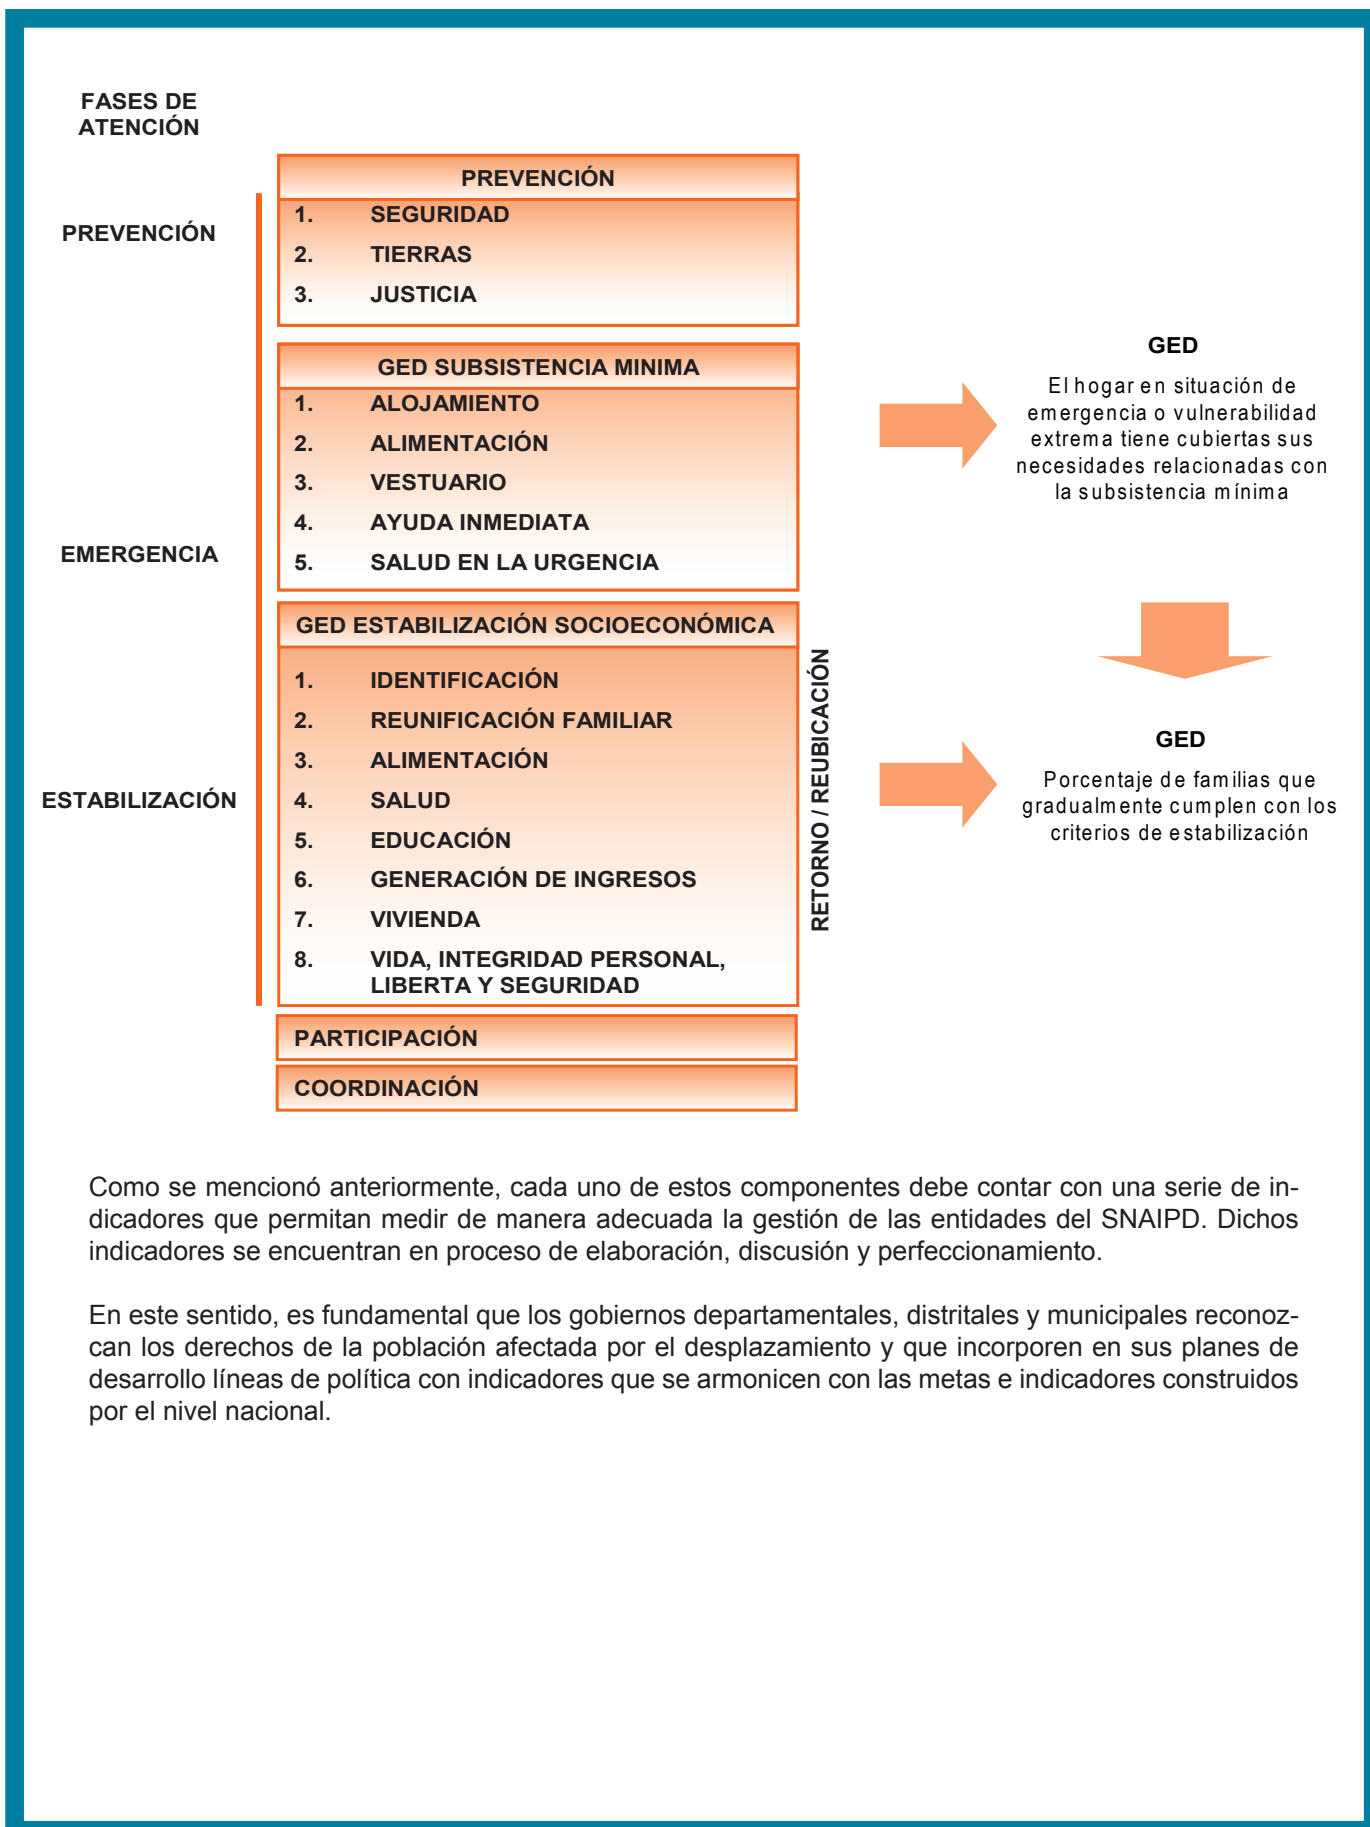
FASES DE ATENCIÓN

PREVENCIÓN

EMERGENCIA

ESTABILIZACIÓN

PREVENCIÓN
1. SEGURIDAD
2. TIERRAS
3. JUSTICIA

GED SUBSISTENCIA MINIMA
1. ALOJAMIENTO
2. ALIMENTACIÓN
3. VESTUARIO
4. AYUDA INMEDIATA
5. SALUD EN LA URGENCIA

GED ESTABILIZACIÓN SOCIOECONÓMICA
1. IDENTIFICACIÓN
2. REUNIFICACIÓN FAMILIAR
3. ALIMENTACIÓN
4. SALUD
5. EDUCACIÓN
6. GENERACIÓN DE INGRESOS
7. VIVIENDA
8. VIDA, INTEGRIDAD PERSONAL, LIBERTA Y SEGURIDAD

PARTICIPACIÓN

COORDINACIÓN

RETORNO / REUBICACIÓN

GED
El hogar en situación de emergencia o vulnerabilidad extrema tiene cubiertas sus necesidades relacionadas con la subsistencia mínima

GED
Porcentaje de familias que gradualmente cumplen con los criterios de estabilización

Como se mencionó anteriormente, cada uno de estos componentes debe contar con una serie de indicadores que permitan medir de manera adecuada la gestión de las entidades del SNAIPD. Dichos indicadores se encuentran en proceso de elaboración, discusión y perfeccionamiento.

En este sentido, es fundamental que los gobiernos departamentales, distritales y municipales reconozcan los derechos de la población afectada por el desplazamiento y que incorporen en sus planes de desarrollo líneas de política con indicadores que se armonicen con las metas e indicadores construidos por el nivel nacional.